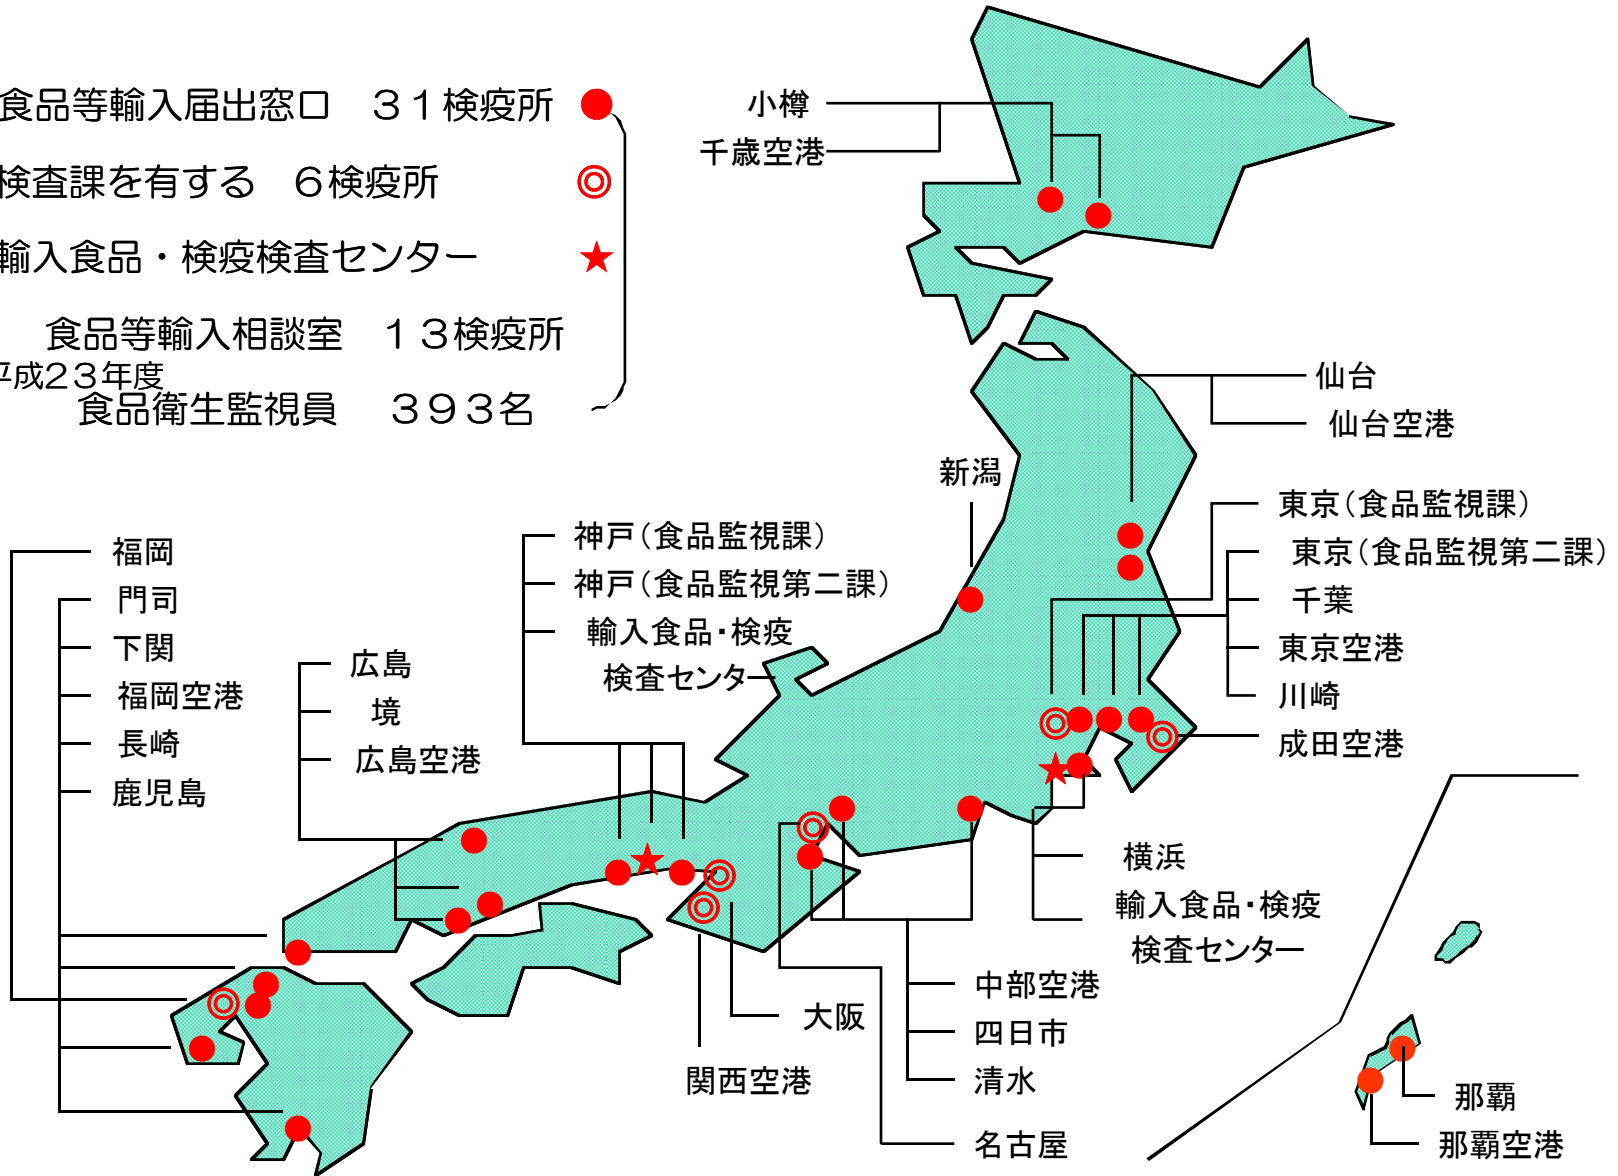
食品等輸入届出窓口　３１検疫所

検査課を有する　６検疫所

輸入食品・検疫検査センター

食品等輸入相談室　１３検疫所

平成２３年度
食品衛生監視員　３９３名

小樽
千歳空港
仙台
仙台空港
新潟
東京（食品監視課）
東京（食品監視第二課）
千葉
東京空港
川崎
成田空港
横浜
輸入食品・検疫検査センター
中部空港
四日市
清水
名古屋
大阪
関西空港
神戸（食品監視課）
神戸（食品監視第二課）
輸入食品・検疫検査センター
広島
境
広島空港
福岡
門司
下関
福岡空港
長崎
鹿児島
那覇
那覇空港